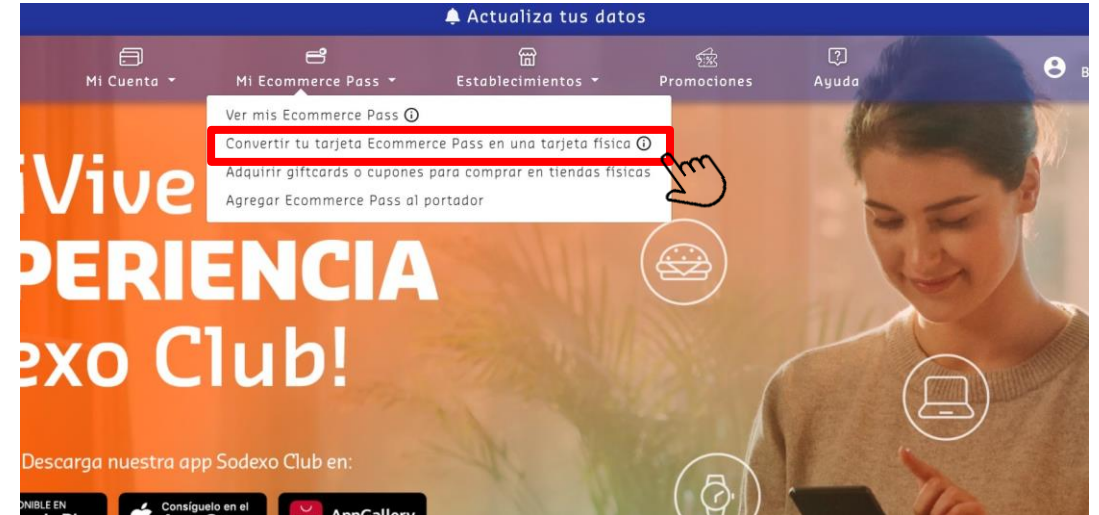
Actualiza tus datos

Mi Cuenta
Mi Ecommerce Pass
Establecimientos
Promociones
Ayuda

Ver mis Ecommerce Pass ⓘ
Convertir tu tarjeta Ecommerce Pass en una tarjeta física ⓘ
Adquirir giftcards o cupones para comprar en tiendas físicas
Agregar Ecommerce Pass al portador

¡Vive
PERIENCIA
exo Club!

Descarga nuestra app Sodexo Club en:

ONIBLE EN
Consíguelo en el
AppGallery